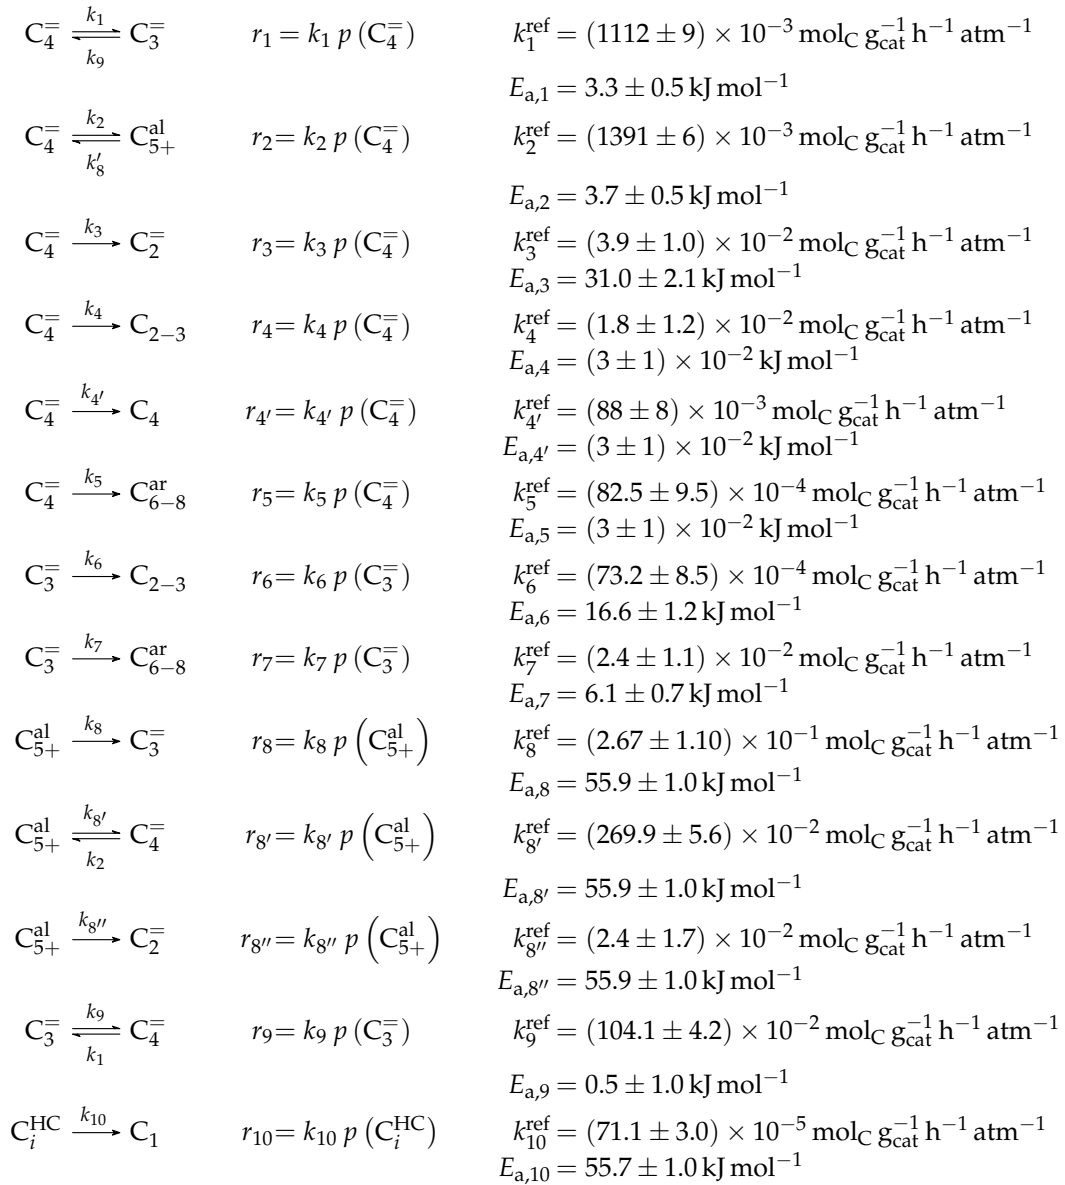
$C_4^{=} \underset{k_9}{\overset{k_1}{\rightleftharpoons}} C_3^{=}$ $r_1 = k_1\, p\,(C_4^{=})$ $k_1^{\mathrm{ref}} = (1112 \pm 9) \times 10^{-3}\,\mathrm{mol_C\,g_{cat}^{-1}\,h^{-1}\,atm^{-1}}$

$E_{a,1} = 3.3 \pm 0.5\,\mathrm{kJ\,mol^{-1}}$

$C_4^{=} \underset{k_8'}{\overset{k_2}{\rightleftharpoons}} C_{5+}^{\mathrm{al}}$ $r_2 = k_2\, p\,(C_4^{=})$ $k_2^{\mathrm{ref}} = (1391 \pm 6) \times 10^{-3}\,\mathrm{mol_C\,g_{cat}^{-1}\,h^{-1}\,atm^{-1}}$

$E_{a,2} = 3.7 \pm 0.5\,\mathrm{kJ\,mol^{-1}}$

$C_4^{=} \xrightarrow{k_3} C_2^{=}$ $r_3 = k_3\, p\,(C_4^{=})$ $k_3^{\mathrm{ref}} = (3.9 \pm 1.0) \times 10^{-2}\,\mathrm{mol_C\,g_{cat}^{-1}\,h^{-1}\,atm^{-1}}$
$E_{a,3} = 31.0 \pm 2.1\,\mathrm{kJ\,mol^{-1}}$

$C_4^{=} \xrightarrow{k_4} C_{2-3}$ $r_4 = k_4\, p\,(C_4^{=})$ $k_4^{\mathrm{ref}} = (1.8 \pm 1.2) \times 10^{-2}\,\mathrm{mol_C\,g_{cat}^{-1}\,h^{-1}\,atm^{-1}}$
$E_{a,4} = (3 \pm 1) \times 10^{-2}\,\mathrm{kJ\,mol^{-1}}$

$C_4^{=} \xrightarrow{k_{4'}} C_4$ $r_{4'} = k_{4'}\, p\,(C_4^{=})$ $k_{4'}^{\mathrm{ref}} = (88 \pm 8) \times 10^{-3}\,\mathrm{mol_C\,g_{cat}^{-1}\,h^{-1}\,atm^{-1}}$
$E_{a,4'} = (3 \pm 1) \times 10^{-2}\,\mathrm{kJ\,mol^{-1}}$

$C_4^{=} \xrightarrow{k_5} C_{6-8}^{\mathrm{ar}}$ $r_5 = k_5\, p\,(C_4^{=})$ $k_5^{\mathrm{ref}} = (82.5 \pm 9.5) \times 10^{-4}\,\mathrm{mol_C\,g_{cat}^{-1}\,h^{-1}\,atm^{-1}}$
$E_{a,5} = (3 \pm 1) \times 10^{-2}\,\mathrm{kJ\,mol^{-1}}$

$C_3^{=} \xrightarrow{k_6} C_{2-3}$ $r_6 = k_6\, p\,(C_3^{=})$ $k_6^{\mathrm{ref}} = (73.2 \pm 8.5) \times 10^{-4}\,\mathrm{mol_C\,g_{cat}^{-1}\,h^{-1}\,atm^{-1}}$
$E_{a,6} = 16.6 \pm 1.2\,\mathrm{kJ\,mol^{-1}}$

$C_3^{=} \xrightarrow{k_7} C_{6-8}^{\mathrm{ar}}$ $r_7 = k_7\, p\,(C_3^{=})$ $k_7^{\mathrm{ref}} = (2.4 \pm 1.1) \times 10^{-2}\,\mathrm{mol_C\,g_{cat}^{-1}\,h^{-1}\,atm^{-1}}$
$E_{a,7} = 6.1 \pm 0.7\,\mathrm{kJ\,mol^{-1}}$

$C_{5+}^{\mathrm{al}} \xrightarrow{k_8} C_3^{=}$ $r_8 = k_8\, p\left(C_{5+}^{\mathrm{al}}\right)$ $k_8^{\mathrm{ref}} = (2.67 \pm 1.10) \times 10^{-1}\,\mathrm{mol_C\,g_{cat}^{-1}\,h^{-1}\,atm^{-1}}$
$E_{a,8} = 55.9 \pm 1.0\,\mathrm{kJ\,mol^{-1}}$

$C_{5+}^{\mathrm{al}} \underset{k_2}{\overset{k_{8'}}{\rightleftharpoons}} C_4^{=}$ $r_{8'} = k_{8'}\, p\left(C_{5+}^{\mathrm{al}}\right)$ $k_{8'}^{\mathrm{ref}} = (269.9 \pm 5.6) \times 10^{-2}\,\mathrm{mol_C\,g_{cat}^{-1}\,h^{-1}\,atm^{-1}}$

$E_{a,8'} = 55.9 \pm 1.0\,\mathrm{kJ\,mol^{-1}}$

$C_{5+}^{\mathrm{al}} \xrightarrow{k_{8''}} C_2^{=}$ $r_{8''} = k_{8''}\, p\left(C_{5+}^{\mathrm{al}}\right)$ $k_{8''}^{\mathrm{ref}} = (2.4 \pm 1.7) \times 10^{-2}\,\mathrm{mol_C\,g_{cat}^{-1}\,h^{-1}\,atm^{-1}}$
$E_{a,8''} = 55.9 \pm 1.0\,\mathrm{kJ\,mol^{-1}}$

$C_3^{=} \underset{k_1}{\overset{k_9}{\rightleftharpoons}} C_4^{=}$ $r_9 = k_9\, p\,(C_3^{=})$ $k_9^{\mathrm{ref}} = (104.1 \pm 4.2) \times 10^{-2}\,\mathrm{mol_C\,g_{cat}^{-1}\,h^{-1}\,atm^{-1}}$

$E_{a,9} = 0.5 \pm 1.0\,\mathrm{kJ\,mol^{-1}}$

$C_i^{\mathrm{HC}} \xrightarrow{k_{10}} C_1$ $r_{10} = k_{10}\, p\,(C_i^{\mathrm{HC}})$ $k_{10}^{\mathrm{ref}} = (71.1 \pm 3.0) \times 10^{-5}\,\mathrm{mol_C\,g_{cat}^{-1}\,h^{-1}\,atm^{-1}}$
$E_{a,10} = 55.7 \pm 1.0\,\mathrm{kJ\,mol^{-1}}$